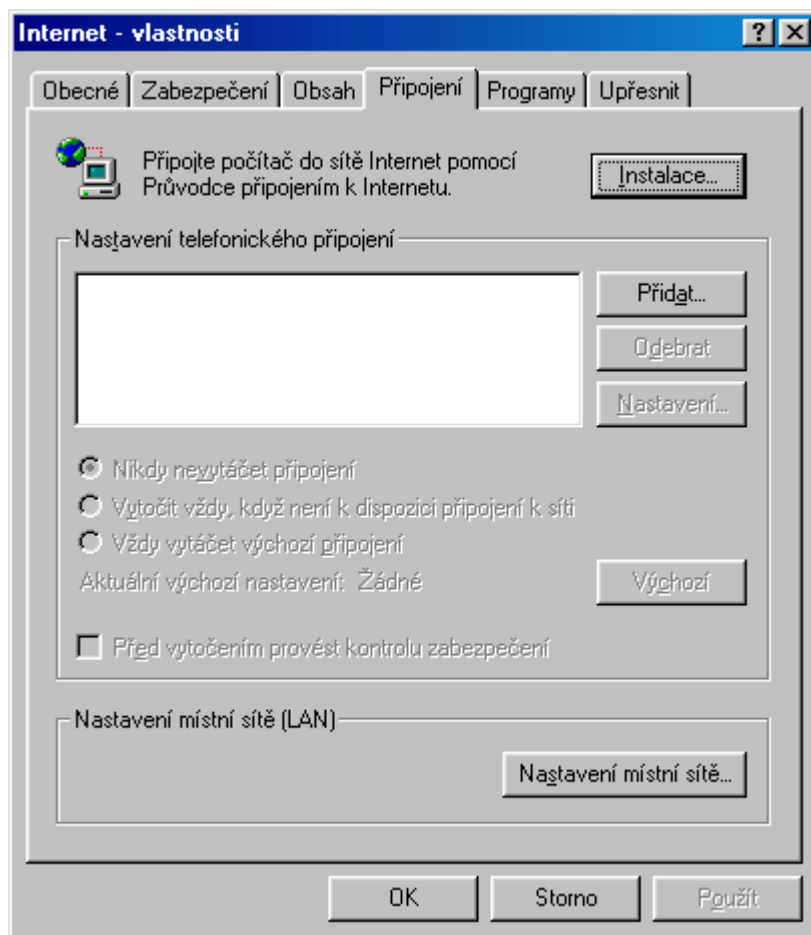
Internet - vlastnosti

?

Obecné

Zabezpečení

Obsah

Připojení

Programy

Upřesnit

Připojte počítač do sítě Internet pomocí Průvodce připojením k Internetu.

Instalace...

Nastavení telefonického připojení

Přidat...

Odebrat

Nastavení...

Nikdy nevytáčet připojení

Vytočit vždy, když není k dispozici připojení k síti

Vždy vytáčet výchozí připojení

Aktuální výchozí nastavení: Žádné

Výchozí

Před vytočením provést kontrolu zabezpečení

Nastavení místní sítě (LAN)

Nastavení místní sítě...

OK

Storno

Použít